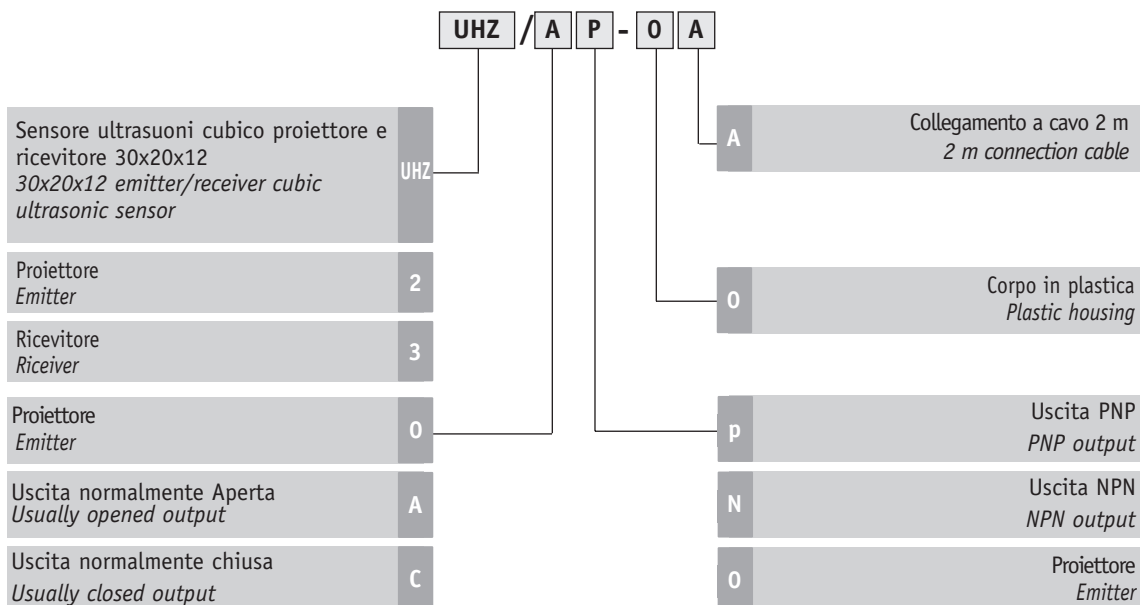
UHZ / A P - 0 A

Sensore ultrasuoni cubico proiettore e ricevitore 30x20x12
*30x20x12 emitter/receiver cubic ultrasonic sensor*
UHZ

Proiettore
*Emitter*
2

Ricevitore
*Riceiver*
3

Proiettore
*Emitter*
0

Uscita normalmente Aperta
*Usually opened output*
A

Uscita normalmente chiusa
*Usually closed output*
C

A
Collegamento a cavo 2 m
*2 m connection cable*

0
Corpo in plastica
*Plastic housing*

p
Uscita PNP
*PNP output*

N
Uscita NPN
*NPN output*

0
Proiettore
*Emitter*